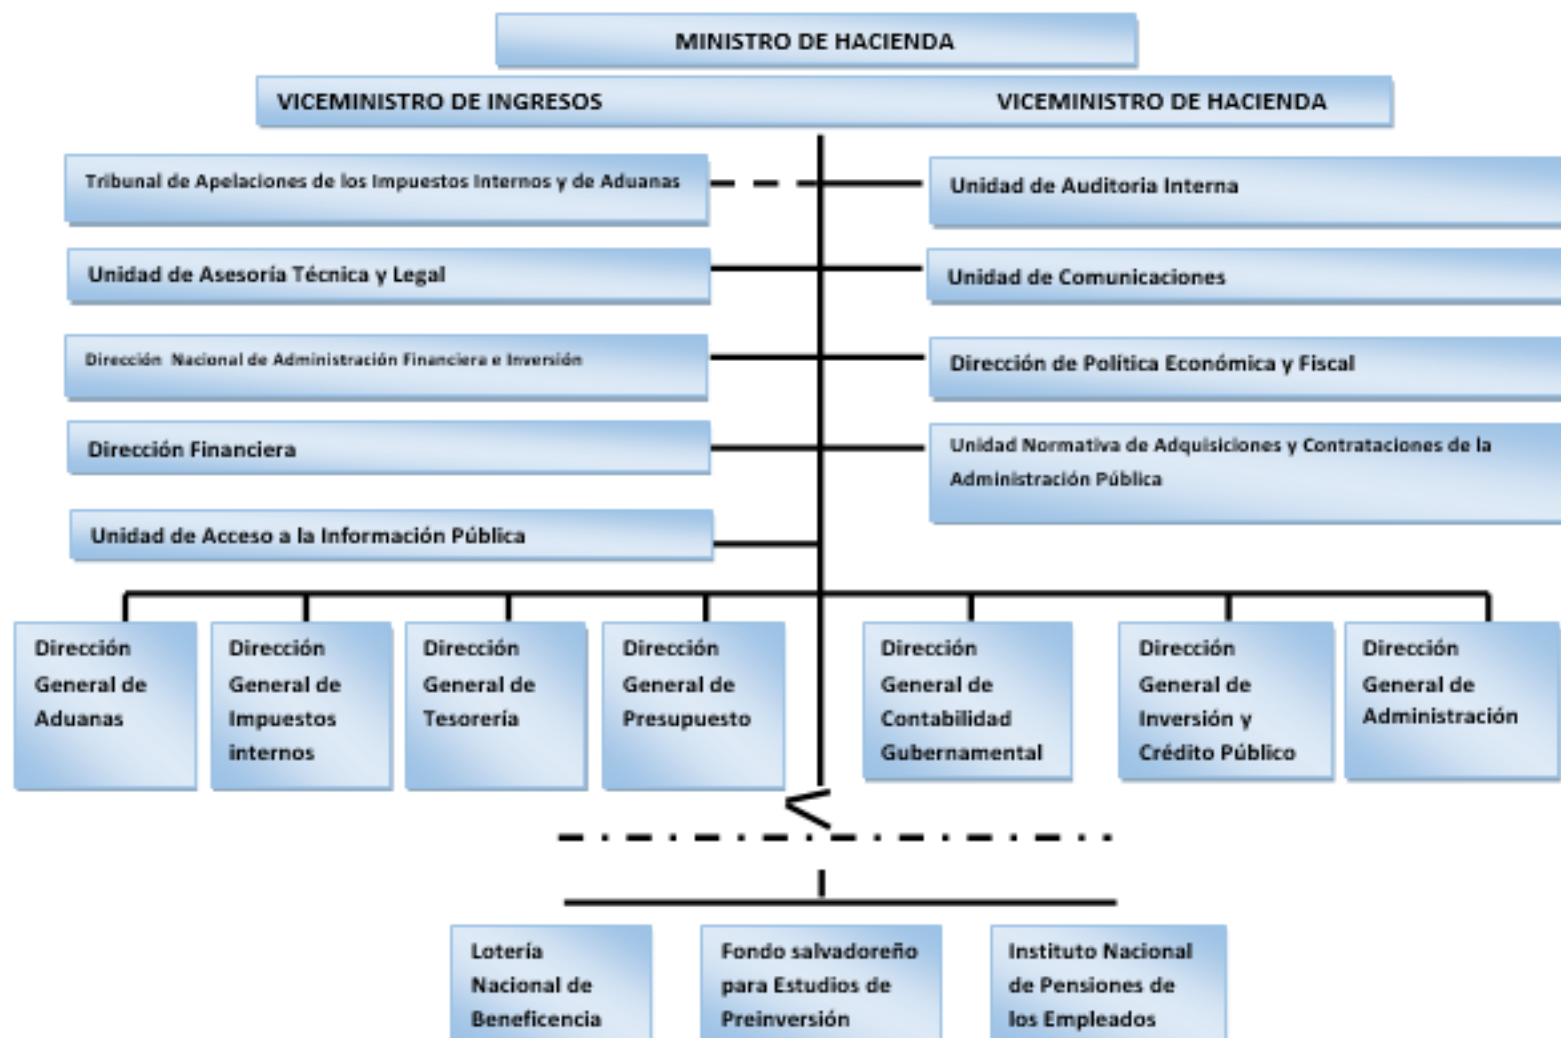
MINISTRO DE HACIENDA

VICEMINISTRO DE INGRESOS

VICEMINISTRO DE HACIENDA

Tribunal de Apelaciones de los Impuestos Internos y de Aduanas

Unidad de Auditoria Interna

Unidad de Asesoría Técnica y Legal

Unidad de Comunicaciones

Dirección Nacional de Administración Financiera e Inversión

Dirección de Política Económica y Fiscal

Dirección Financiera

Unidad Normativa de Adquisiciones y Contrataciones de la Administración Pública

Unidad de Acceso a la Información Pública

Dirección General de Aduanas

Dirección General de Impuestos internos

Dirección General de Tesorería

Dirección General de Presupuesto

Dirección General de Contabilidad Gubernamental

Dirección General de Inversión y Crédito Público

Dirección General de Administración

Lotería Nacional de Beneficencia

Fondo salvadoreño para Estudios de Preinversión

Instituto Nacional de Pensiones de los Empleados